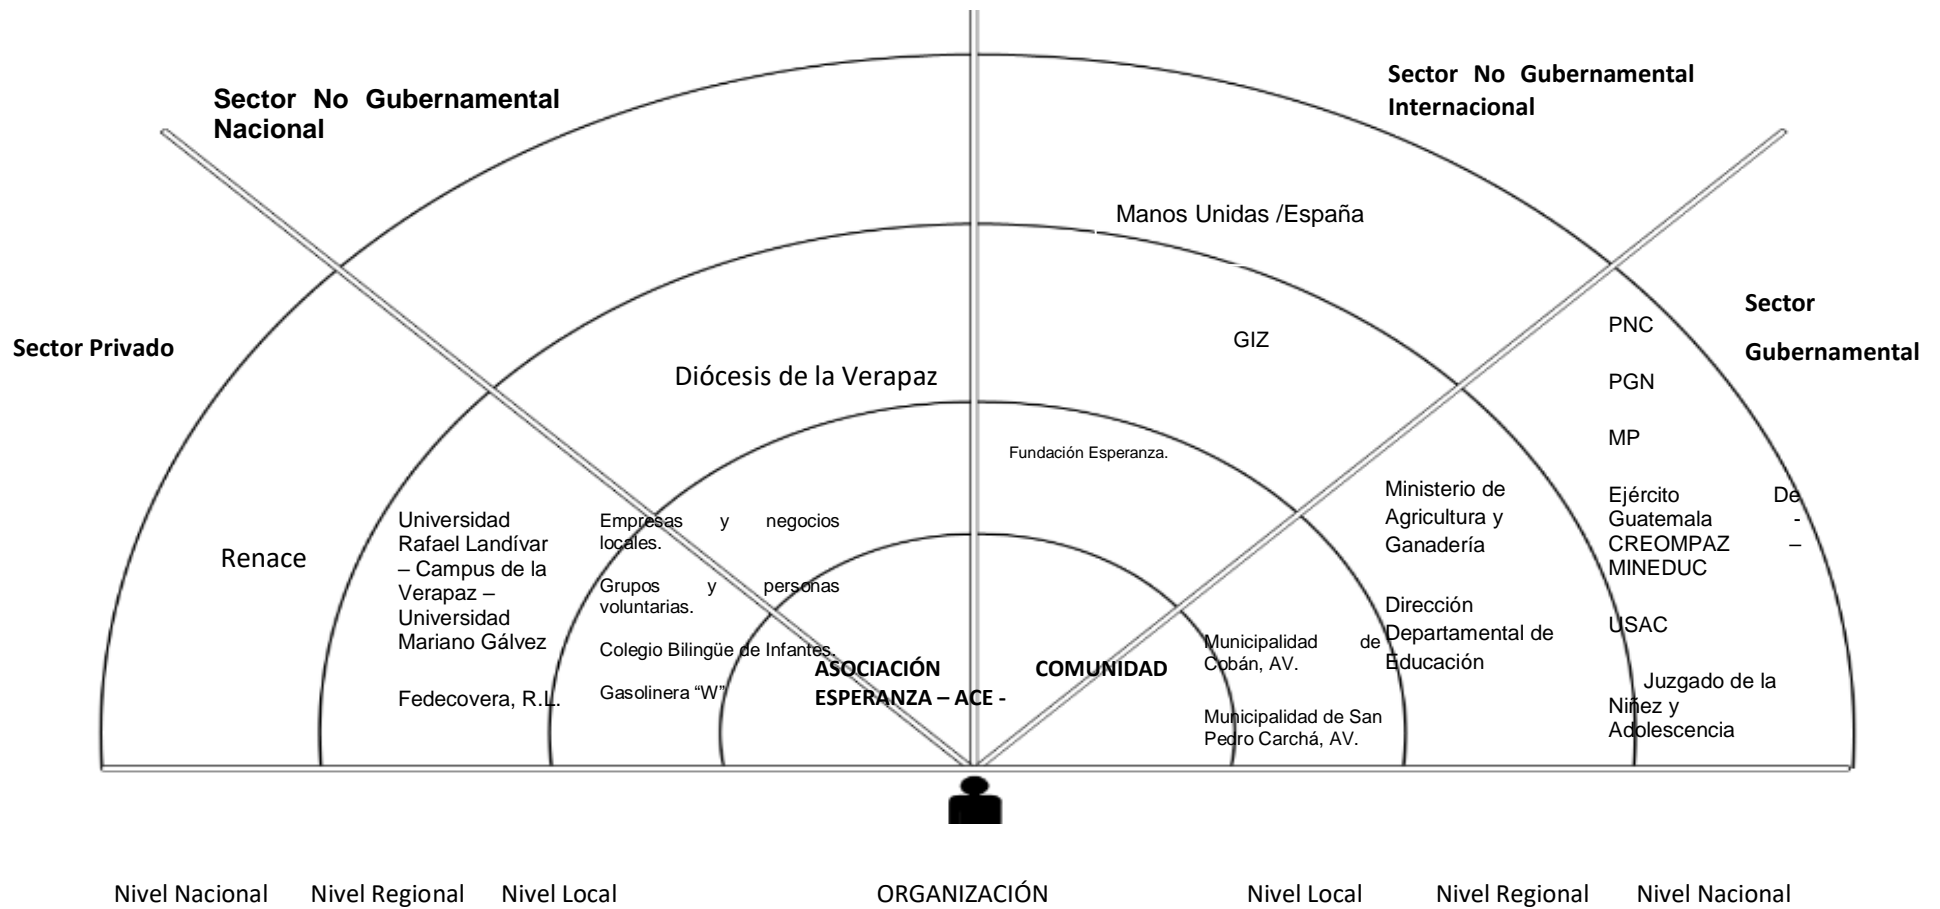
Sector No Gubernamental Nacional

Sector No Gubernamental Internacional

Manos Unidas /España

Sector Privado

GIZ

Sector Gubernamental

PNC

PGN

MP

Diócesis de la Verapaz

Fundación Esperanza.

Ministerio de Agricultura y Ganadería

Ejército De Guatemala - CREOMPAZ – MINEDUC

Renace

Universidad Rafael Landívar – Campus de la Verapaz – Universidad Mariano Gálvez

Fedecovera, R.L.

Empresas y negocios locales.

Grupos y personas voluntarias.

Colegio Bilingüe de Infantes.

Gasolinera "W"

ASOCIACIÓN ESPERANZA – ACE -

COMUNIDAD

Municipalidad de Cobán, AV.

Municipalidad de San Pedro Carchá, AV.

Dirección Departamental de Educación

USAC

Juzgado de la Niñez y Adolescencia

Nivel Nacional Nivel Regional Nivel Local ORGANIZACIÓN Nivel Local Nivel Regional Nivel Nacional